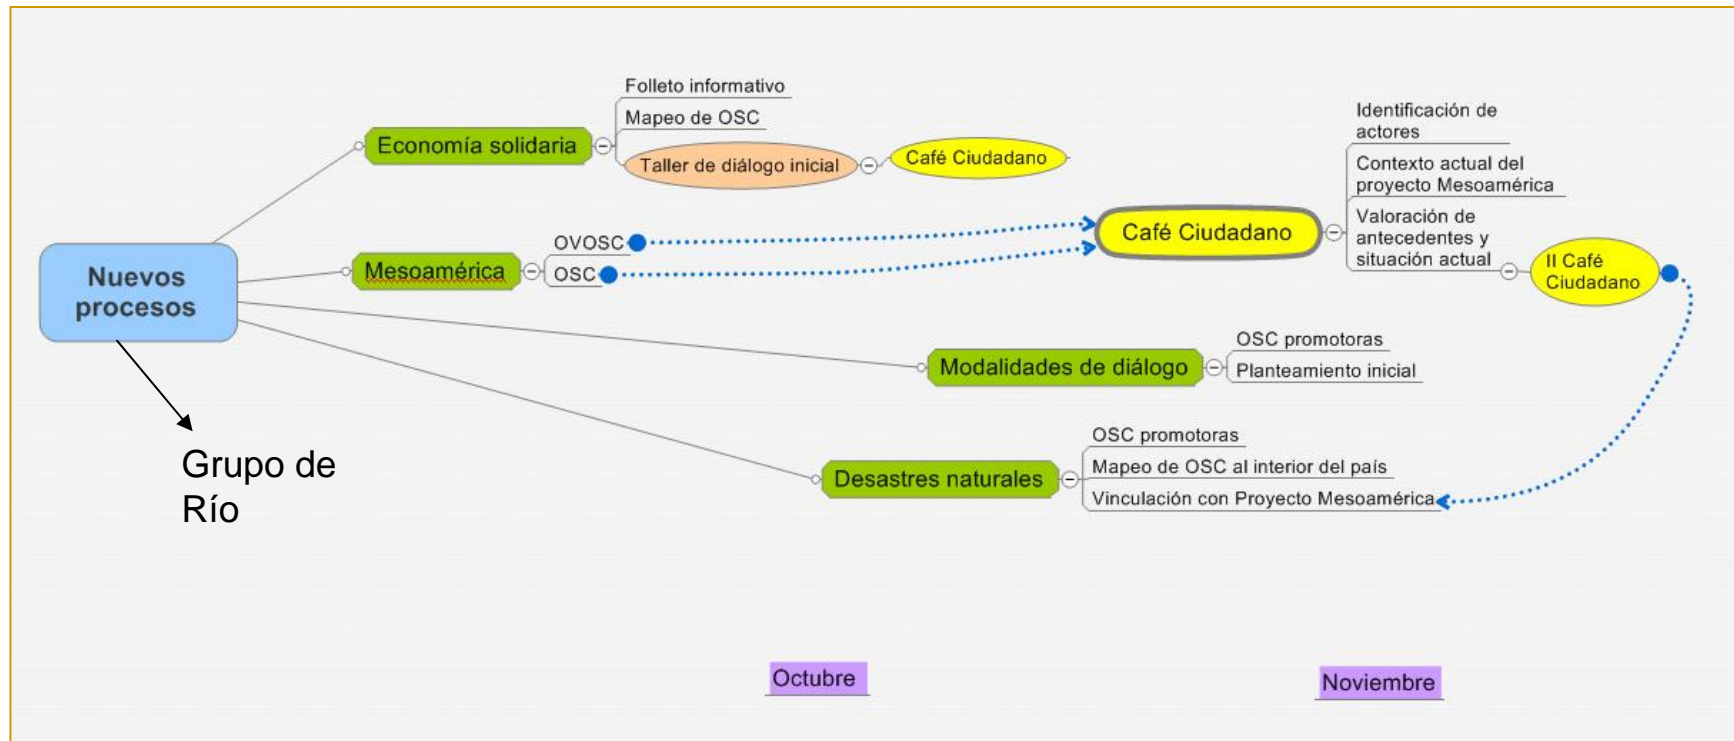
Nuevos procesos

Grupo de Río

Economía solidaria

Folleto informativo

Mapeo de OSC

Taller de diálogo inicial

Café Ciudadano

Mesoamérica

OVOSC

OSC

Café Ciudadano

Identificación de actores

Contexto actual del proyecto Mesoamérica

Valoración de antecedentes y situación actual

II Café Ciudadano

Modalidades de diálogo

OSC promotoras

Planteamiento inicial

Desastres naturales

OSC promotoras

Mapeo de OSC al interior del país

Vinculación con Proyecto Mesoamérica

Octubre

Noviembre